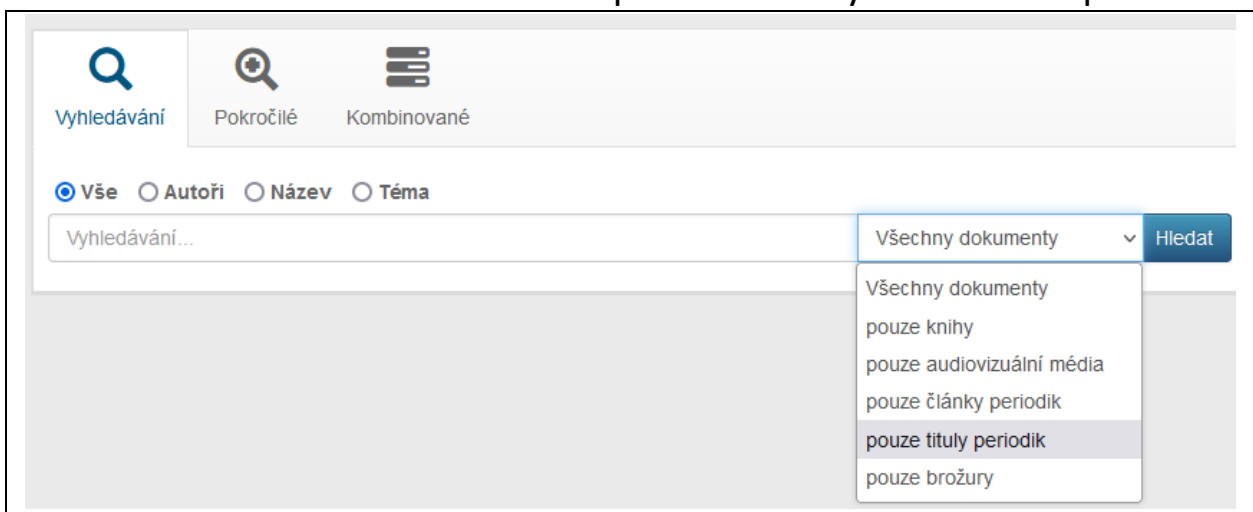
Vyhledávání Pokročilé Kombinované

Vše Autoři Název Téma

Vyhledávání...

Všechny dokumenty

Hledat

Všechny dokumenty
pouze knihy
pouze audiovizuální média
pouze články periodik
pouze tituly periodik
pouze brožury